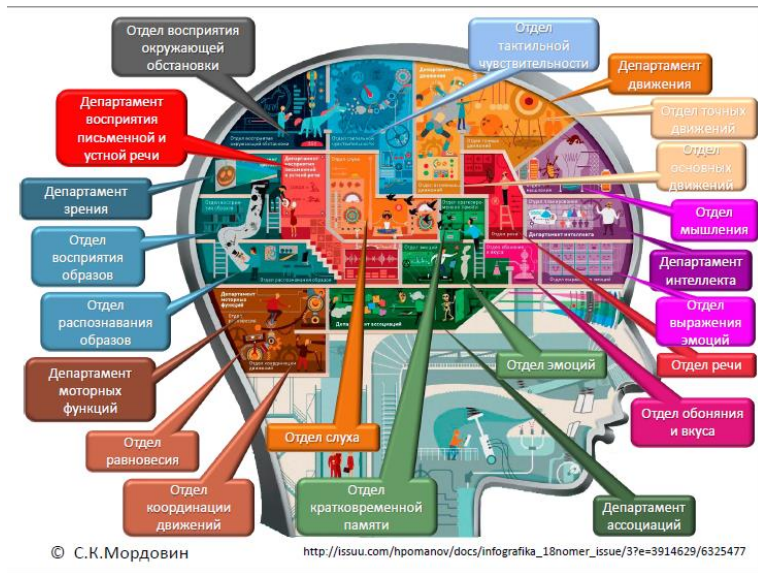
Отдел восприятия окружающей обстановки

Отдел тактильной чувствительности

Департамент движения

Департамент восприятия письменной и устной речи

Отдел точных движений

Отдел основных движений

Департамент зрения

Отдел мышления

Отдел восприятия образов

Департамент интеллекта

Отдел распознавания образов

Отдел выражения эмоций

Отдел эмоций

Департамент моторных функций

Отдел речи

Отдел обоняния и вкуса

Отдел равновесия

Отдел слуха

Отдел координации движений

Отдел кратковременной памяти

Департамент ассоциаций

© С.К.Мордовин

http://issuu.com/hpomanov/docs/infografika_18nomer_issue/3?e=3914629/6325477